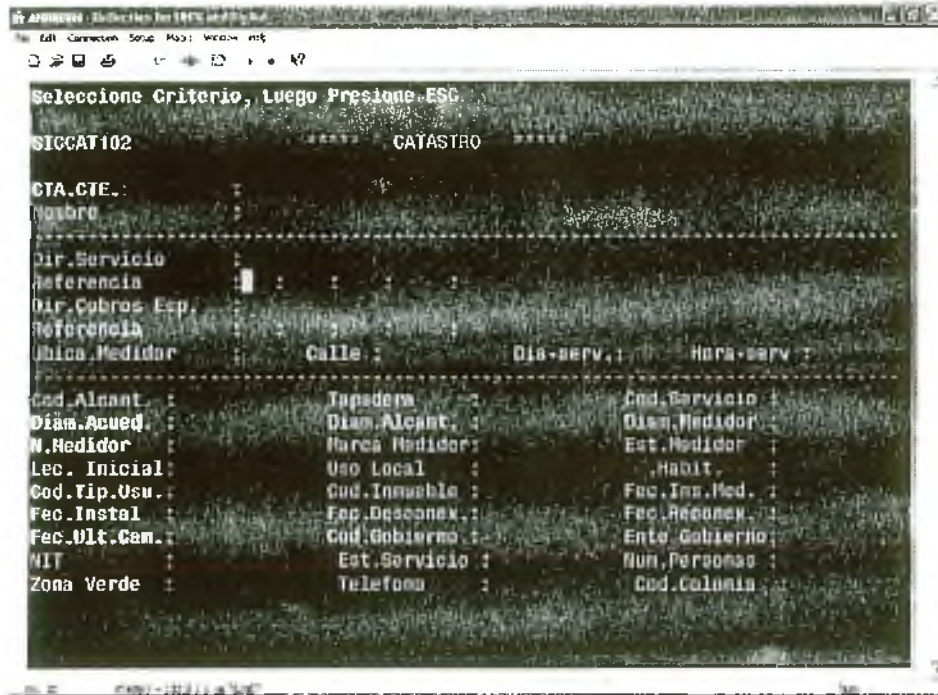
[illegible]
File Edit Connection Setup Macro Window Help

Seleccione Criterio, Luego Presione ESC

SICCAT102 ***** CATASTRO *****

CTA.CTE. :
Nombre :

Dir.Servicio :
Referencia : : : : :
Dir.Cobros Esp. :
Referencia : : : :
Ubica.Medidor : Calle : Dia-serv. : Hora-serv :

Cod.Alcant. : Tapadera : Cod.Servicio :
Diam.Acued. : Diam.Alcant. : Diam.Medidor :
N.Medidor : Marca Medidor: Est.Medidor :
Lec. Inicial: Uso Local : Habit. :
Cod.Tip.Usu.: Cod.Inmueble : Fec.Ins.Med. :
Fec.Instal : Fec.Desconex.: Fec.Reconex. :
Fec.Ult.Cam.: Cod.Gobierno : Ente Gobierno:
NIT : Est.Servicio : Num.Personas :
Zona Verde : Telefono : Cod.Colonia :

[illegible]